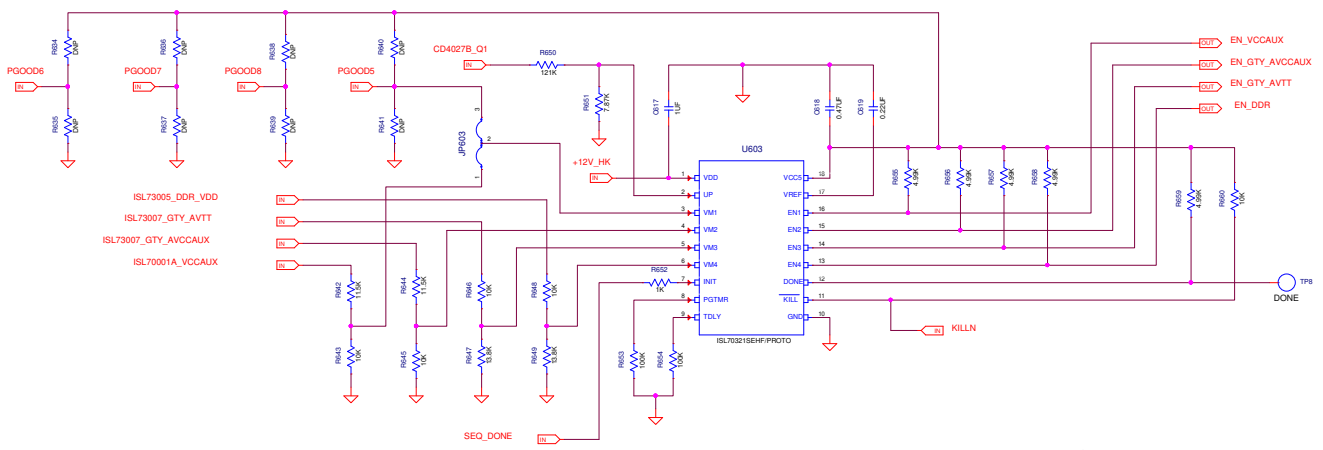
R634
DNP
PGOOD6
IN
R635
DNP
R636
DNP
PGOOD7
IN
R637
DNP
R638
DNP
PGOOD8
IN
R639
DNP
R640
DNP
PGOOD5
IN
R641
DNP
JP603
3
2
1
CD4027B_Q1
IN
R650
121K
R651
7.87K
C617
1UF
+12V_HK
IN
C618
0.47UF
C619
0.22UF
U603
1 VDD
2 UP
3 VM1
4 VM2
5 VM3
6 VM4
7 INIT
8 PGTMR
9 TDLY
VCCS 18
VREF 17
EN1 16
EN2 15
EN3 14
EN4 13
DONE 12
KILL 11
GND 10
ISL70321SEHF/PROTO
OUT EN_VCCAUX
OUT EN_GTY_AVCCAUX
OUT EN_GTY_AVTT
OUT EN_DDR
R655
4.99K
R656
4.99K
R657
4.99K
R658
4.99K
R659
4.99K
R660
10K
TP8
DONE
IN KILLN
ISL73005_DDR_VDD
IN
ISL73007_GTY_AVTT
IN
ISL73007_GTY_AVCCAUX
IN
ISL70001A_VCCAUX
IN
R642
11.5K
R643
10K
R644
11.5K
R645
10K
R646
10K
R647
13.8K
R648
10K
R649
13.8K
R652
1K
R653
100K
R654
100K
SEQ_DONE
IN